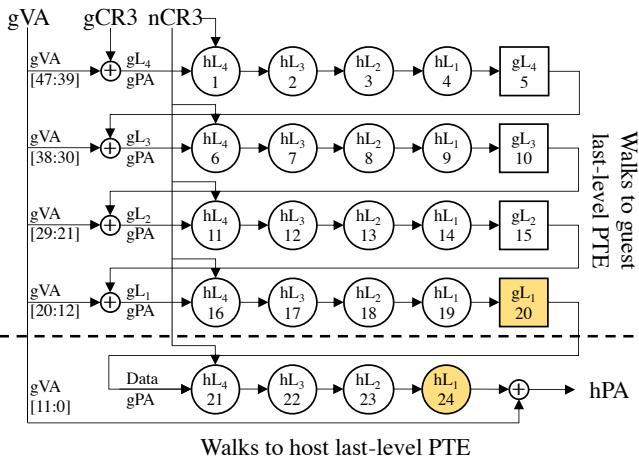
gVA gCR3 nCR3

gVA [47:39] $gL_4$ gPA $hL_4$ 1 $hL_3$ 2 $hL_2$ 3 $hL_1$ 4 $gL_4$ 5

gVA [38:30] $gL_3$ gPA $hL_4$ 6 $hL_3$ 7 $hL_2$ 8 $hL_1$ 9 $gL_3$ 10

gVA [29:21] $gL_2$ gPA $hL_4$ 11 $hL_3$ 12 $hL_2$ 13 $hL_1$ 14 $gL_2$ 15

gVA [20:12] $gL_1$ gPA $hL_4$ 16 $hL_3$ 17 $hL_2$ 18 $hL_1$ 19 $gL_1$ 20

Walks to guest last-level PTE

gVA [11:0] Data gPA $hL_4$ 21 $hL_3$ 22 $hL_2$ 23 $hL_1$ 24 hPA

Walks to host last-level PTE